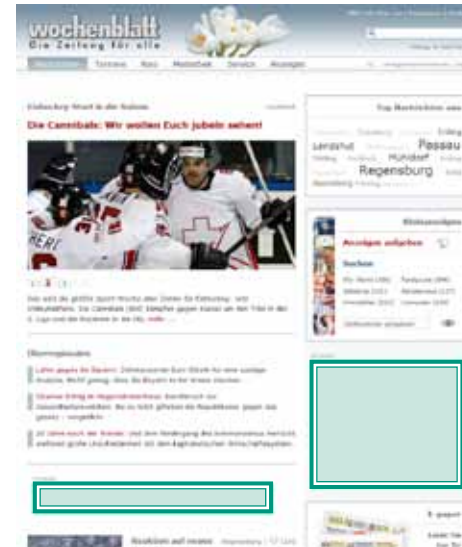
wochenblatt
Die Zeitung für alle

Termine
Marktplatz
Service
Anzeigen

Eishockey Start in die Saison

Die Cannibals: Wir wollen Euch jubeln sehen!

Top Nachrichten

Landshut
Passau
Regensburg

Kleinanzeigen

Anzeige aufgeben

Suchen